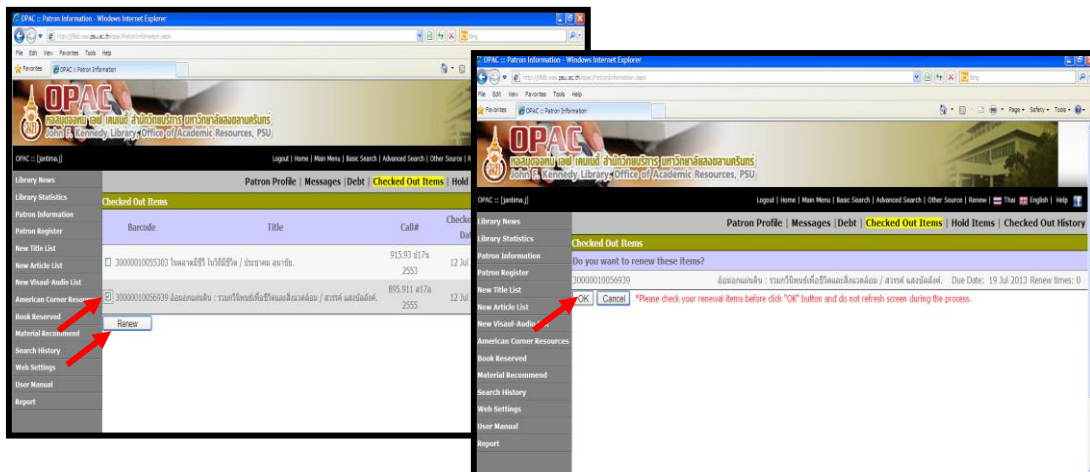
OPAC :: Patron Information - Windows Internet Explorer

File Edit View Favorites Tools Help

Favorites OPAC :: Patron Information

OPAC

หอสมุดจอห์น เอฟ. เคนเนดี้ สำนักวิทยบริการ มหาวิทยาลัยสงขลานครินทร์
John F. Kennedy Library Office of Academic Resources, PSU

OPAC :: [jantima.j]

Logout | Home | Main Menu | Basic Search | Advanced Search | Other Source | R

Library News
Library Statistics
Patron Information
Patron Register
New Title List
New Article List
New Visual-Audio List
American Corner Resources
Book Reserved
Material Recommend
Search History
Web Settings
User Manual
Report

Patron Profile | Messages | Debt | Checked Out Items | Hold

Checked Out Items

| Barcode | Title | Call# | Checked Date |
|---|---|---|---|
| 30000010055303 | ในพลาดมีชีวีิ ในวิถีมีชีวีิ / ประชาคม ลุนาชัย. | 915.93 ป17s 2553 | 12 Ju |
| 30000010056939 | ล้อมอกแกเดิน : รวมกวีนิพนธ์เพื่อชีวิตและสิ่งแวดล้อม / สวรรค์ แสงบัลลังค์. | 895.911 ส17a 2555 | 12 Ju |

Renew

OPAC :: Patron Information - Windows Internet Explorer

File Edit View Favorites Tools Help

Favorites OPAC :: Patron Information

Page Safety Tools

OPAC

หอสมุดจอห์น เอฟ. เคนเนดี้ สำนักวิทยบริการ มหาวิทยาลัยสงขลานครินทร์
John F. Kennedy Library Office of Academic Resources, PSU

OPAC :: [jantima.j]

Logout | Home | Main Menu | Basic Search | Advanced Search | Other Source | Renew | Thai English | Help

Library News
Library Statistics
Patron Information
Patron Register
New Title List
New Article List
New Visual-Audio List
American Corner Resources
Book Reserved
Material Recommend
Search History
Web Settings
User Manual
Report

Patron Profile | Messages | Debt | Checked Out Items | Hold Items | Checked Out History

Checked Out Items

Do you want to renew these items?

30000010056939 ล้อมอกแกเดิน : รวมกวีนิพนธ์เพื่อชีวิตและสิ่งแวดล้อม / สวรรค์ แสงบัลลังค์. Due Date: 19 Jul 2013 Renew times: 0

OK Cancel *Please check your renewal items before click "OK" button and do not refresh screen during the process.